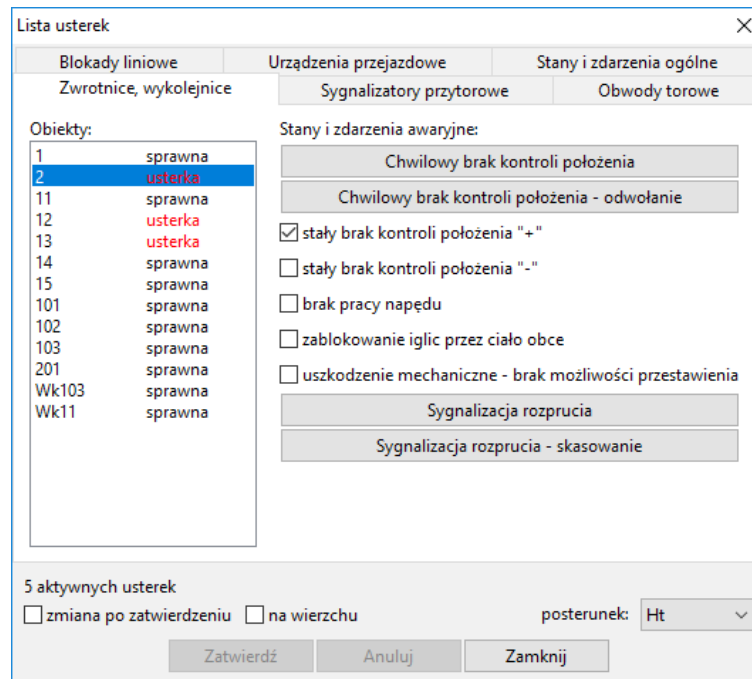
Lista usterek
×

Blokady liniowe | Urządzenia przejazdowe | Stany i zdarzenia ogólne
Zwrotnice, wykolejnice | Sygnalizatory przytorowe | Obwody torowe

Obiekty:

| | |
|---|---|
| 1 | sprawna |
| 2 | usterka |
| 11 | sprawna |
| 12 | usterka |
| 13 | usterka |
| 14 | sprawna |
| 15 | sprawna |
| 101 | sprawna |
| 102 | sprawna |
| 103 | sprawna |
| 201 | sprawna |
| Wk103 | sprawna |
| Wk11 | sprawna |

Stany i zdarzenia awaryjne:

Chwilowy brak kontroli położenia

Chwilowy brak kontroli położenia - odwołanie

☑ stały brak kontroli położenia "+"

☐ stały brak kontroli położenia "-"

☐ brak pracy napędu

☐ zablokowanie iglic przez ciało obce

☐ uszkodzenie mechaniczne - brak możliwości przestawienia

Sygnalizacja rozprucia

Sygnalizacja rozprucia - skasowanie

5 aktywnych usterek

☐ zmiana po zatwierdzeniu ☐ na wierzchu

posterunek: Ht

Zatwierdź | Anuluj | Zamknij